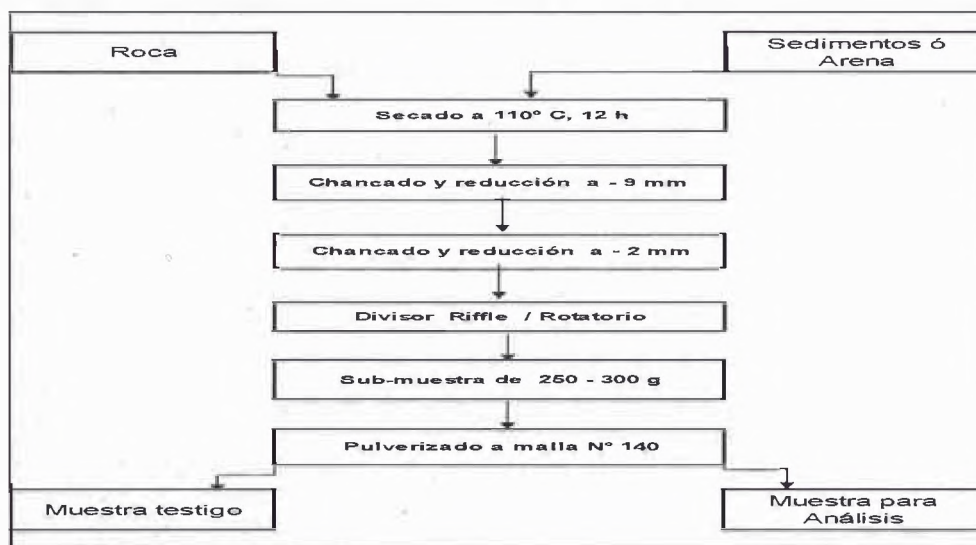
Roca

Sedimentos ó Arena

Secado a 110° C, 12 h

Chancado y reducción a - 9 mm

Chancado y reducción a - 2 mm

Divisor Riffle / Rotatorio

Sub-muestra de 250 - 300 g

Pulverizado a malla N° 140

Muestra testigo

Muestra para Análisis